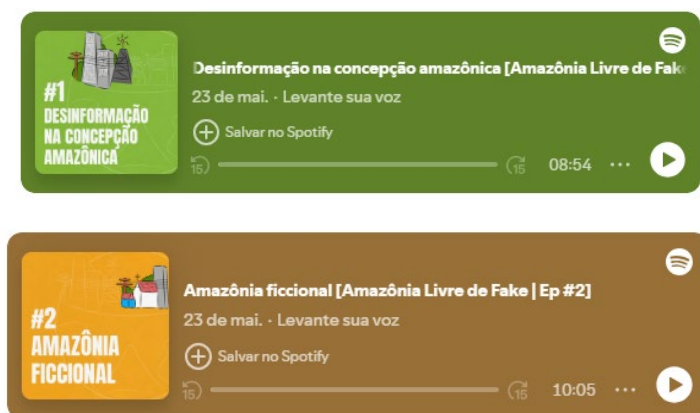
#1
DESINFORMAÇÃO NA CONCEPÇÃO AMAZÔNICA

Desinformação na concepção amazônica [Amazônia Livre de Fak

23 de mai. · Levante sua voz

Salvar no Spotify

15

15

08:54

···

#2
AMAZÔNIA FICCIONAL

Amazônia ficcional [Amazônia Livre de Fake | Ep #2]

23 de mai. · Levante sua voz

Salvar no Spotify

15

15

10:05

···